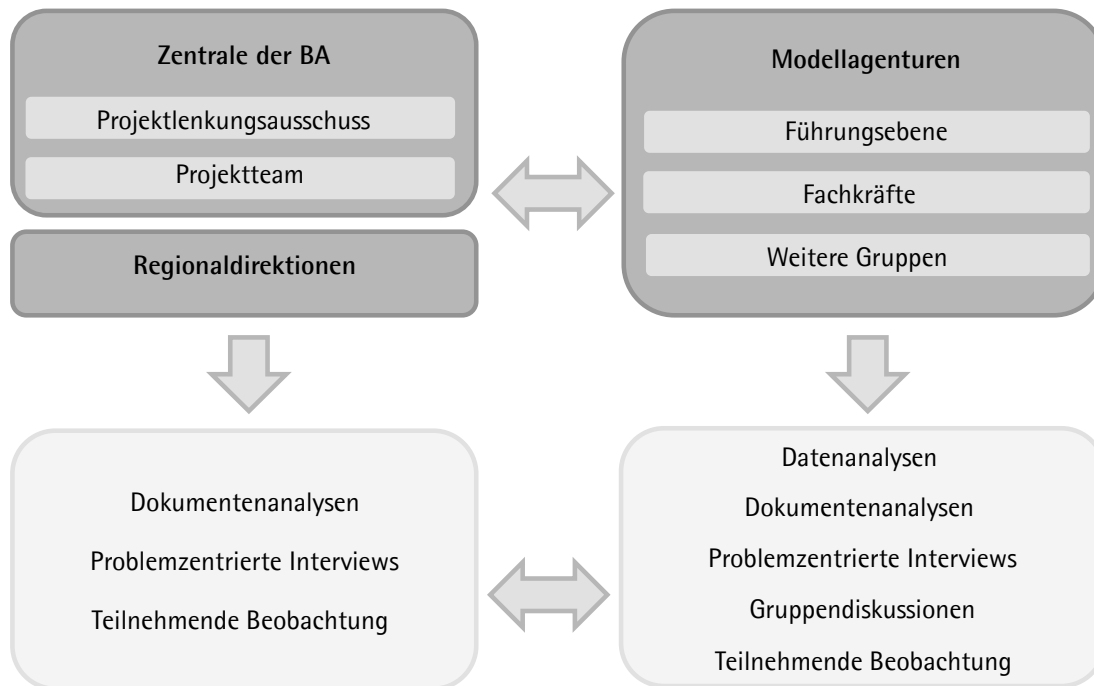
Zentrale der BA

Projektlenkungsausschuss

Projektteam

Regionaldirektionen

Modellagenturen

Führungsebene

Fachkräfte

Weitere Gruppen

Dokumentenanalysen

Problemzentrierte Interviews

Teilnehmende Beobachtung

Datenanalysen

Dokumentenanalysen

Problemzentrierte Interviews

Gruppendiskussionen

Teilnehmende Beobachtung